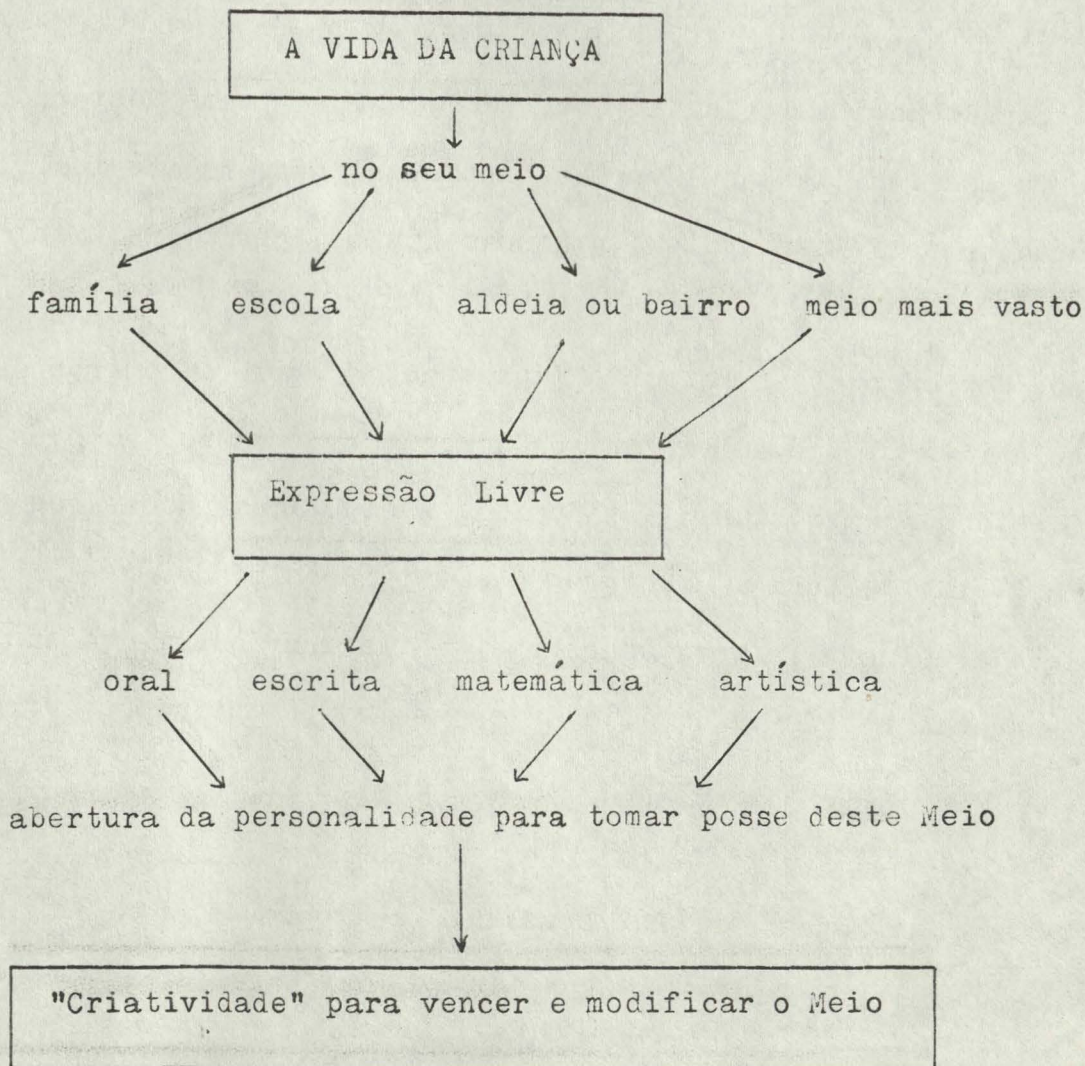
A VIDA DA CRIANÇA

no seu meio

família escola aldeia ou bairro meio mais vasto

Expressão Livre

oral escrita matemática artística

abertura da personalidade para tomar posse deste Meio

"Criatividade" para vencer e modificar o Meio